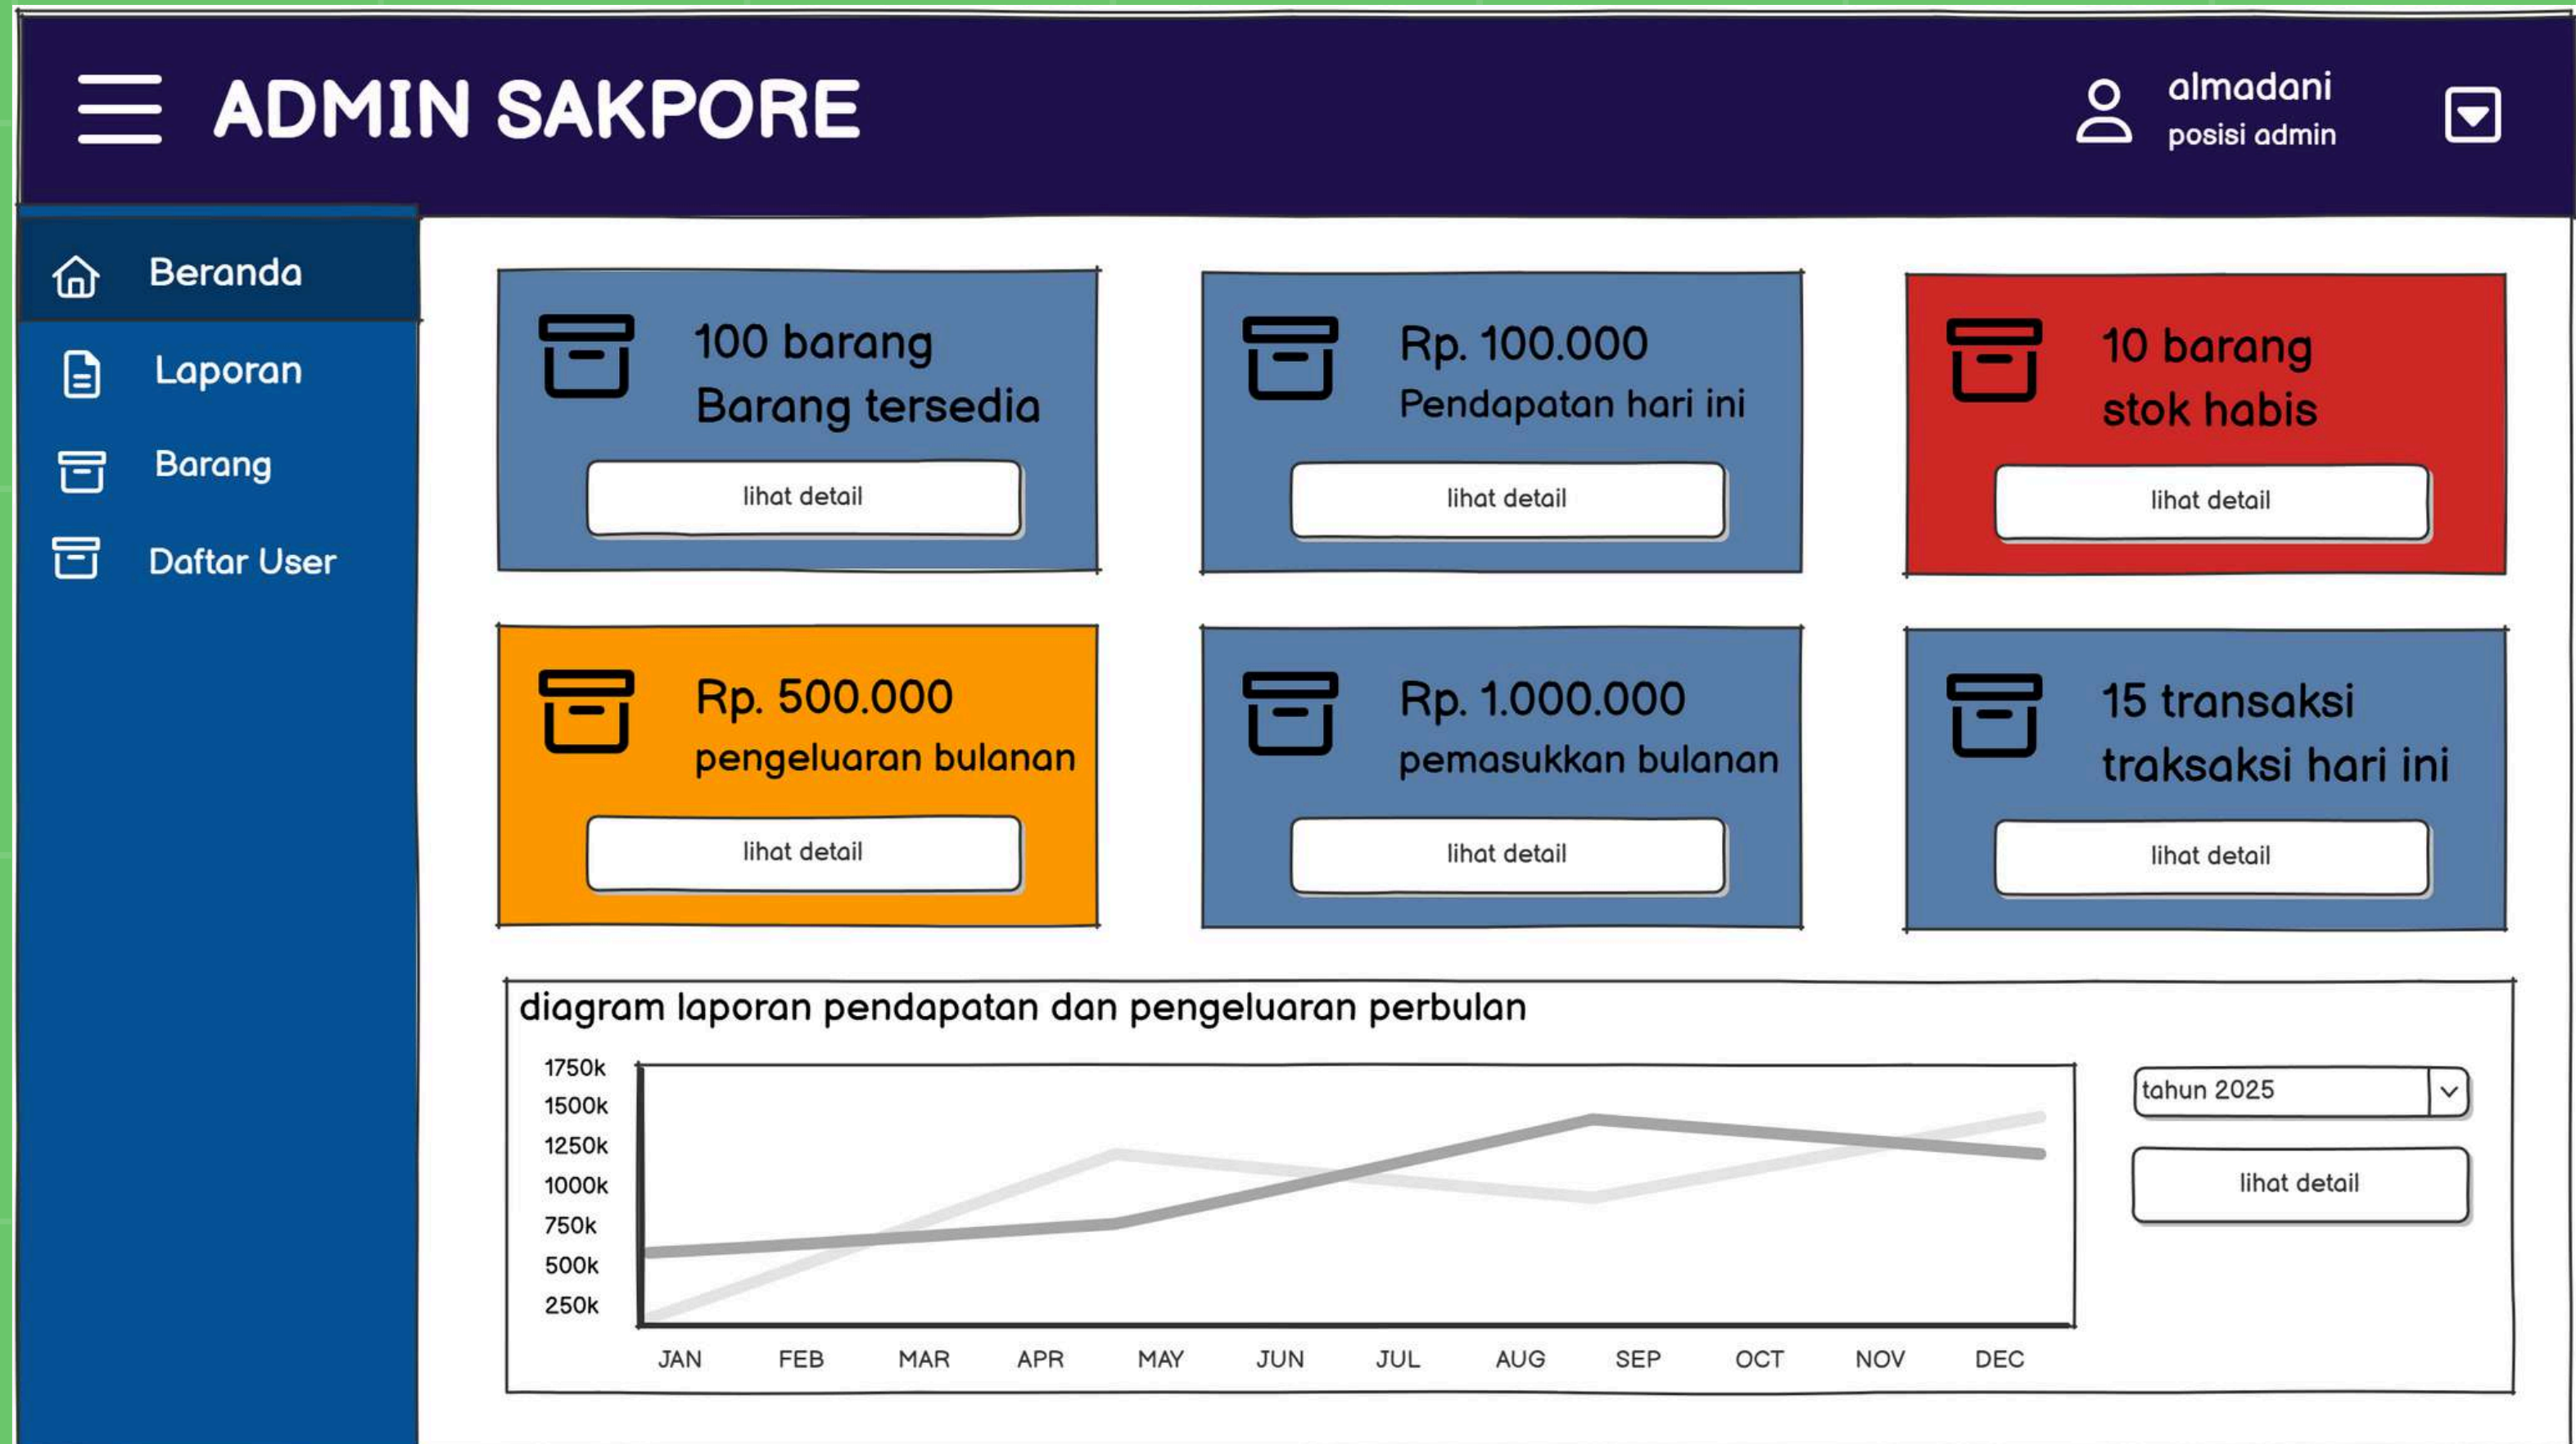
ADMIN SAKPORE

almadani
posisi admin

Beranda
Laporan
Barang
Daftar User

100 barang
Barang tersedia
lihat detail

Rp. 100.000
Pendapatan hari ini
lihat detail

10 barang
stok habis
lihat detail

Rp. 500.000
pengeluaran bulanan
lihat detail

Rp. 1.000.000
pemasukkan bulanan
lihat detail

15 transaksi
traksaksi hari ini
lihat detail

diagram laporan pendapatan dan pengeluaran perbulan

1750k
1500k
1250k
1000k
750k
500k
250k

JAN FEB MAR APR MAY JUN JUL AUG SEP OCT NOV DEC

tahun 2025
lihat detail